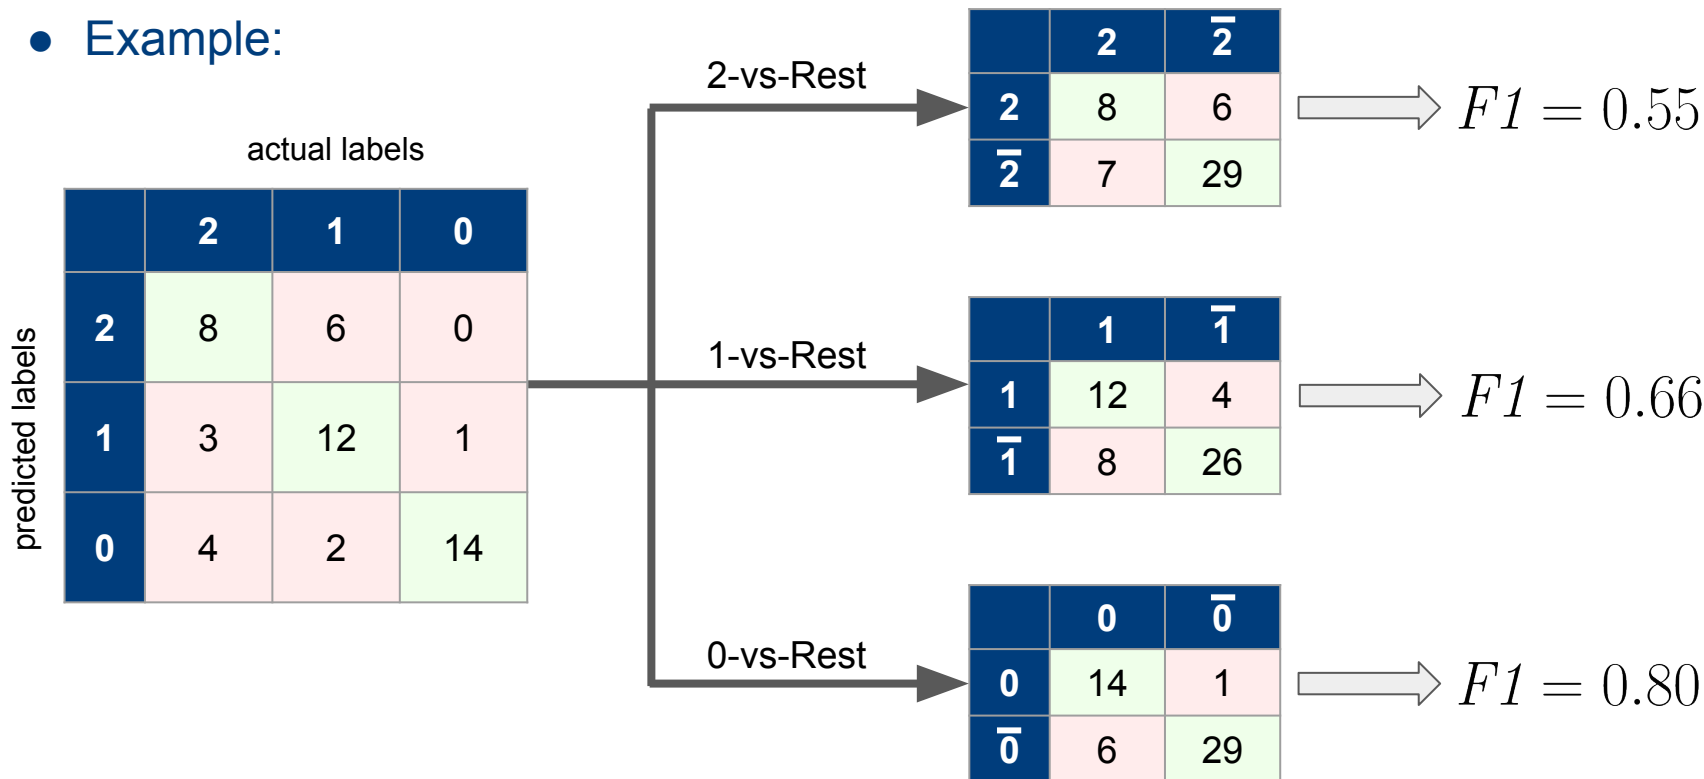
● Example:

actual labels

predicted labels

| | 2 | 1 | 0 |
|---|---|---|---|
| 2 | 8 | 6 | 0 |
| 1 | 3 | 12 | 1 |
| 0 | 4 | 2 | 14 |

2-vs-Rest

| | 2 | $\bar{2}$ |
|---|---|---|
| 2 | 8 | 6 |
| $\bar{2}$ | 7 | 29 |

$F1 = 0.55$

1-vs-Rest

| | 1 | $\bar{1}$ |
|---|---|---|
| 1 | 12 | 4 |
| $\bar{1}$ | 8 | 26 |

$F1 = 0.66$

0-vs-Rest

| | 0 | $\bar{0}$ |
|---|---|---|
| 0 | 14 | 1 |
| $\bar{0}$ | 6 | 29 |

$F1 = 0.80$